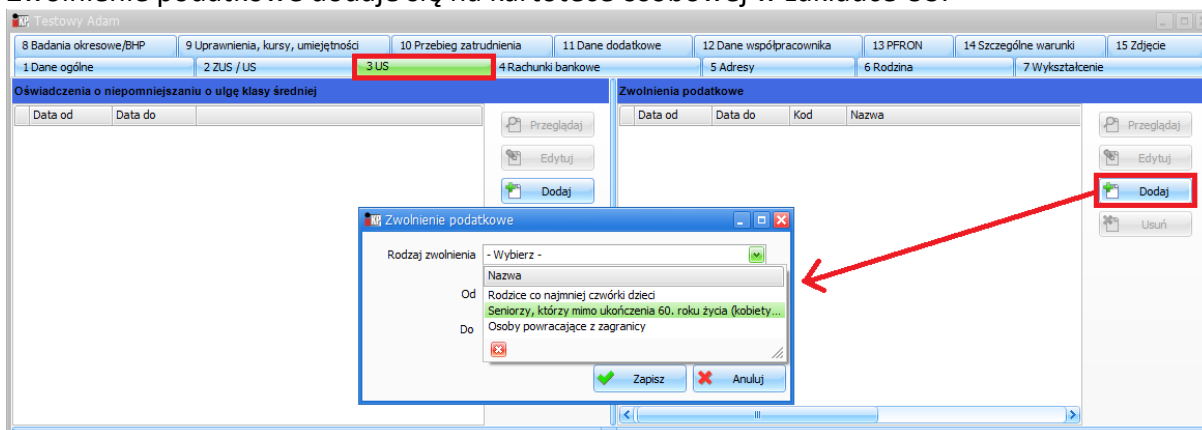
Zwolnienie podatkowe dodaje się na kartotece osobowej w zakładce US.

Testowy Adam

8 Badania okresowe/BHP | 9 Uprawnienia, kursy, umiejętności | 10 Przebieg zatrudnienia | 11 Dane dodatkowe | 12 Dane współpracownika | 13 PFRON | 14 Szczególne warunki | 15 Zdjęcie
1 Dane ogólne | 2 ZUS / US | 3 US | 4 Rachunki bankowe | 5 Adresy | 6 Rodzina | 7 Wykształcenie

Oświadczenia o niepomniejszaniu o ulgę klasy średniej

| Data od | Data do |
|---|---|

Przeglądaj
Edytuj
Dodaj

Zwolnienia podatkowe

| Data od | Data do | Kod | Nazwa |
|---|---|---|---|

Przeglądaj
Edytuj
Dodaj
Usuń

Zwolnienie podatkowe

Rodzaj zwolnienia - Wybierz -
Od
Do

Nazwa
Rodzice co najmniej czwórki dzieci
Seniorzy, którzy mimo ukończenia 60. roku życia (kobiety...
Osoby powracające z zagranicy

Zapisz
Anuluj